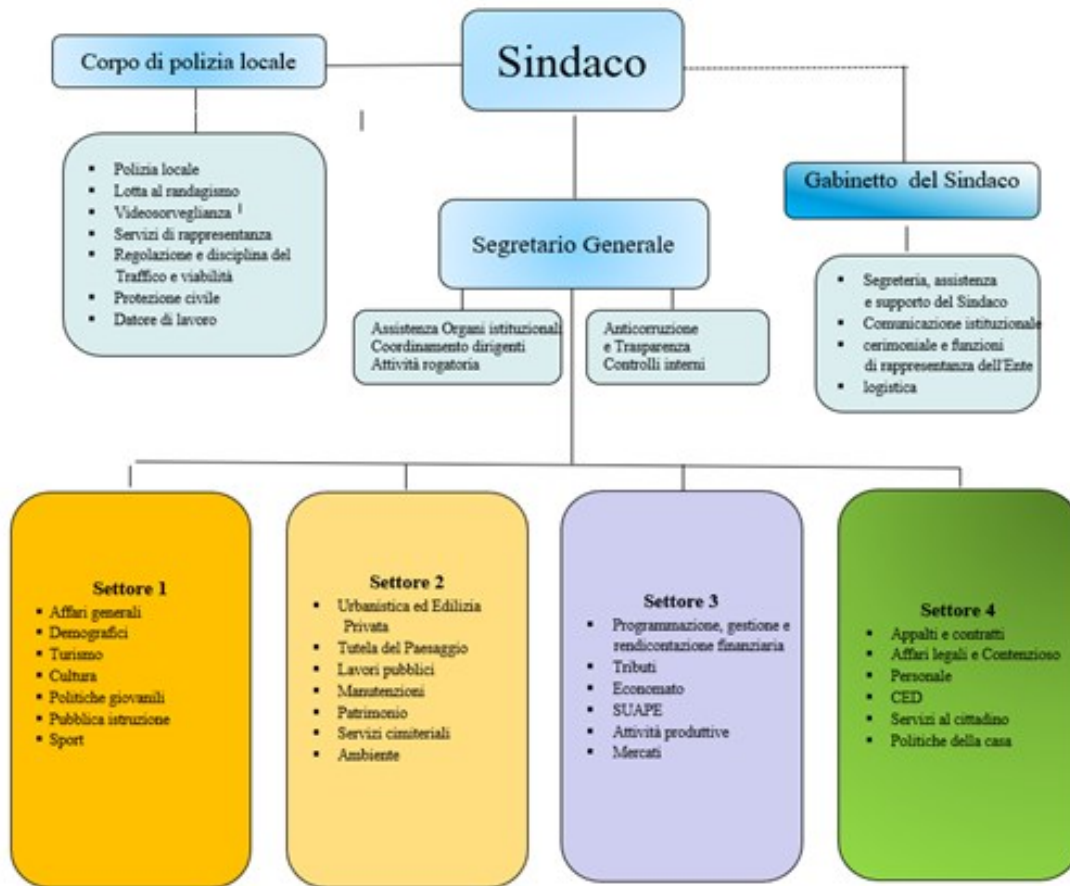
Sindaco

Corpo di polizia locale

- Polizia locale
- Lotta al randagismo
- Videosorveglianza
- Servizi di rappresentanza
- Regolazione e disciplina del Traffico e viabilità
- Protezione civile
- Datore di lavoro

Gabinetto del Sindaco

- Segreteria, assistenza e supporto del Sindaco
- Comunicazione istituzionale
- cerimoniale e funzioni di rappresentanza dell'Ente
- logistica

Segretario Generale

Assistenza Organi istituzionali
Coordinamento dirigenti
Attività rogatoria

Anticorruzione
e Trasparenza
Controlli interni

Settore 1
- Affari generali
- Demografici
- Turismo
- Cultura
- Politiche giovanili
- Pubblica istruzione
- Sport

Settore 2
- Urbanistica ed Edilizia Privata
- Tutela del Paesaggio
- Lavori pubblici
- Manutenzioni
- Patrimonio
- Servizi cimiteriali
- Ambiente

Settore 3
- Programmazione, gestione e rendicontazione finanziaria
- Tributi
- Economato
- SUAPE
- Attività produttive
- Mercati

Settore 4
- Appalti e contratti
- Affari legali e Contenzioso
- Personale
- CED
- Servizi al cittadino
- Politiche della casa